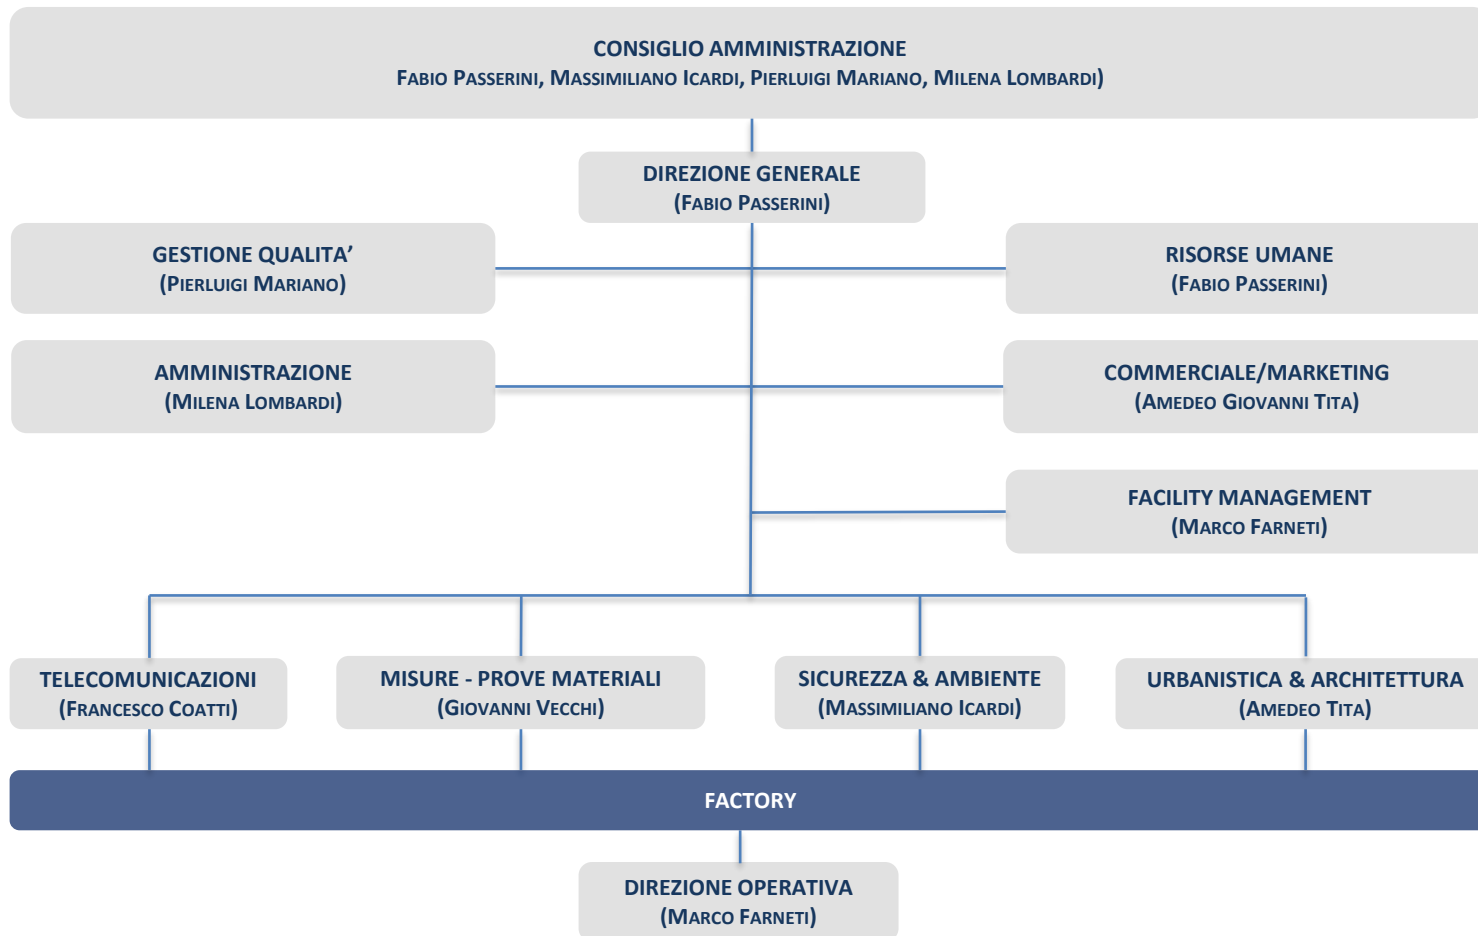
CONSIGLIO AMMINISTRAZIONE
FABIO PASSERINI, MASSIMILIANO ICARDI, PIERLUIGI MARIANO, MILENA LOMBARDI)

DIREZIONE GENERALE
(FABIO PASSERINI)

GESTIONE QUALITA'
(PIERLUIGI MARIANO)

RISORSE UMANE
(FABIO PASSERINI)

AMMINISTRAZIONE
(MILENA LOMBARDI)

COMMERCIALE/MARKETING
(AMEDEO GIOVANNI TITA)

FACILITY MANAGEMENT
(MARCO FARNETI)

TELECOMUNICAZIONI
(FRANCESCO COATTI)

MISURE - PROVE MATERIALI
(GIOVANNI VECCHI)

SICUREZZA & AMBIENTE
(MASSIMILIANO ICARDI)

URBANISTICA & ARCHITETTURA
(AMEDEO TITA)

FACTORY

DIREZIONE OPERATIVA
(MARCO FARNETI)